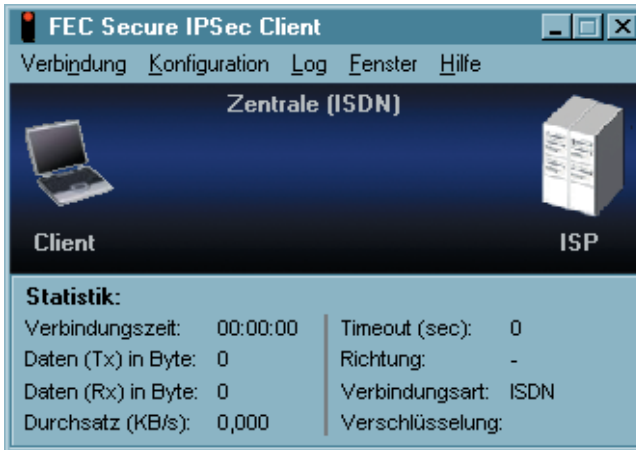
FEC Secure IPSec Client

Verbindung Konfiguration Log Fenster Hilfe

Zentrale (ISDN)

Client

ISP

Statistik:

Verbindungszeit: 00:00:00
Daten (Tx) in Byte: 0
Daten (Rx) in Byte: 0
Durchsatz (KB/s): 0,000

Timeout (sec): 0
Richtung: -
Verbindungsart: ISDN
Verschlüsselung: